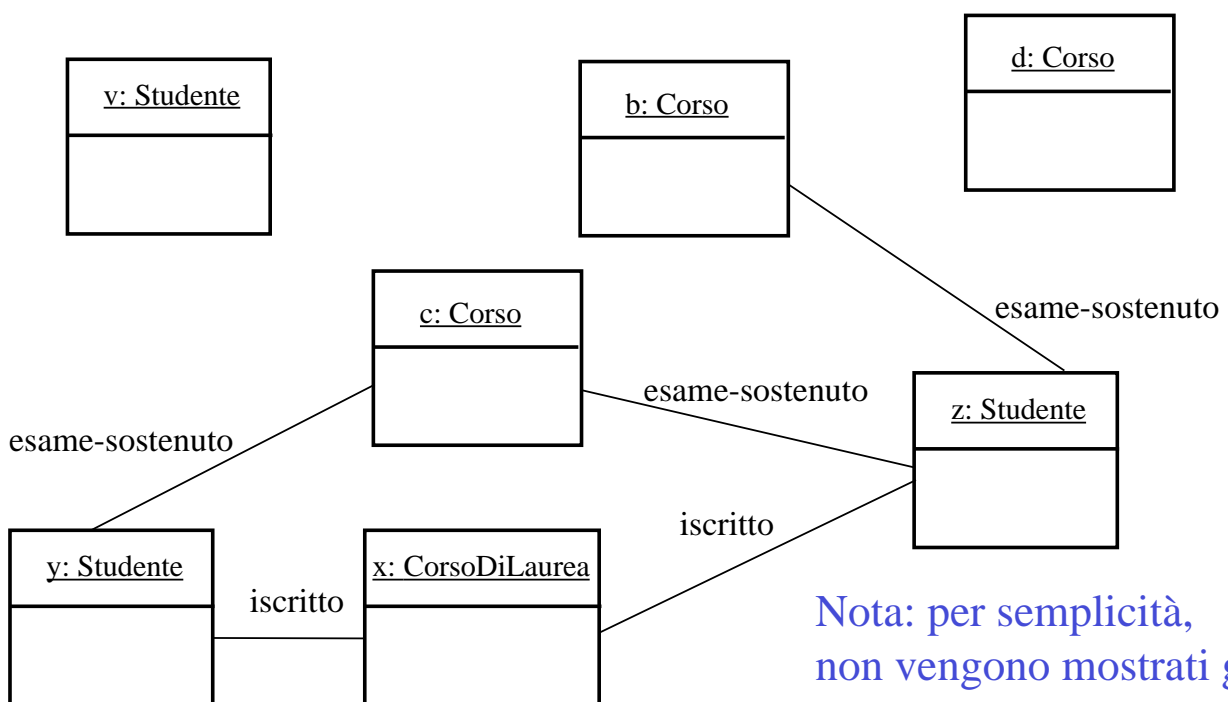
v: Studente

b: Corso

d: Corso

c: Corso

esame-sostenuto

esame-sostenuto

z: Studente

esame-sostenuto

iscritto

y: Studente

iscritto

x: CorsoDiLaurea

Nota: per semplicità, non vengono mostrati g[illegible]